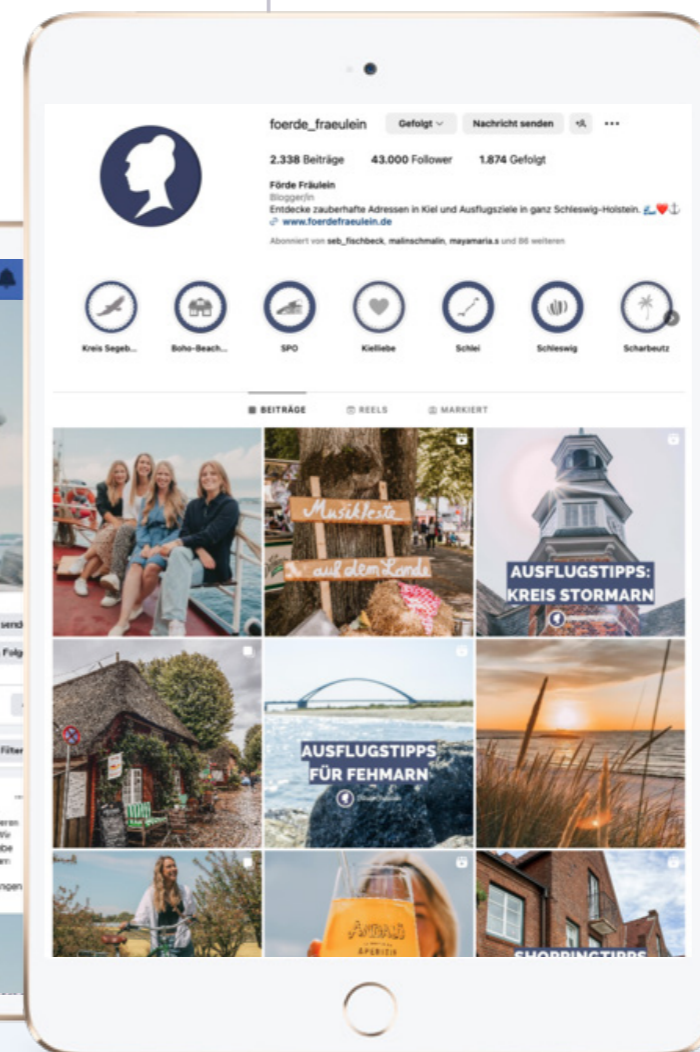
foerde_fraeulein Gefolgt Nachricht senden

2.338 Beiträge 43.000 Follower 1.874 Gefolgt

Förde Fräulein
Blogger/in
Entdecke zauberhafte Adressen in Kiel und Ausflugsziele in ganz Schleswig-Holstein.
www.foerdefraeulein.de

Abonniert von seb_fischbeck, malinschmalin, mayamaria.s und 86 weiteren

Kreis Segeb... Boho-Beach... SPO Kielliebe Schlei Schleswig Scharbeutz

BEITRÄGE REELS MARKIERT

Musikfeste auf dem Lande

AUSFLUGSTIPPS: KREIS STORMARN

AUSFLUGSTIPPS FÜR FEHMARN

SHOPPINGTIPPS

sen
Folg
Filter